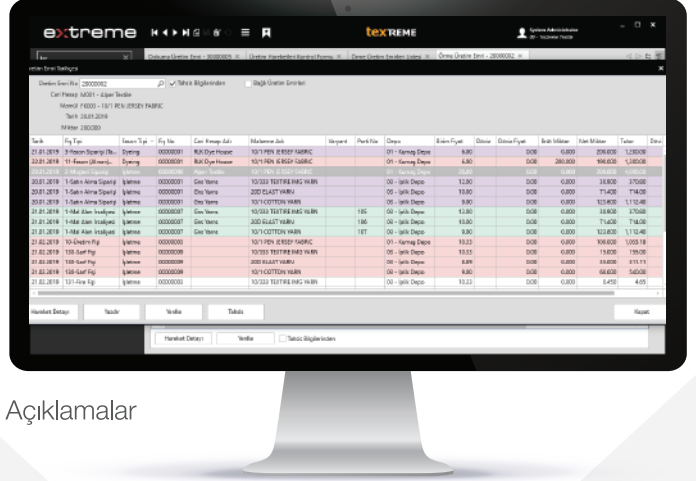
extreme

texTREME

System Administrator

Dokuma Üretim Emri - 20000005 × Üretim Hareketleri Kontrol Formu × Depo Üretim Sevkleri Listesi × Örme Üretim Emri - 20000002 ×

Üretim Emri Bağlantıları

Üretim Emri No 20000002 ✓ Tahsis Bilgilerinden Bağlı Üretim Emirleri

Cari Hesap: M001 - Alper Tekstil

Mamül: F0003 - 10/1 PEN JERSEY FABRIC

Tarih: 20.01.2018

Miktar: 280,000

| Tarih | Fiş Tipi | Hesap Tipi | Fiş No | Cari Hesap Adı | Malzeme Adı | Varyant | Parti No | Depo | Birim Fiyat | Döviz | Döviz Fiyat | Brüt Miktar | Net Miktar | Tutar |
|---|---|---|---|---|---|---|---|---|---|---|---|---|---|---|
| 22.01.2018 | 2-Fason Siparişi (Is... | Boyama | 00000001 | RJK Dye House | 10/1 PEN JERSEY FABRIC | | | 01 - Kumaş Depo | 6,60 | | DOB | | 200,000 | 1.320,00 |
| 22.01.2018 | 11-Fason (Alınan)... | Boyama | 00000001 | RJK Dye House | 10/1 PEN JERSEY FABRIC | | | 01 - Kumaş Depo | 6,60 | | DOB | 280,000 | 196,600 | 1.320,00 |
| 20.01.2018 | 2-Mağaza Siparişi | İşletme | 00000000 | Alper Tekstil | 10/1 PEN JERSEY FABRIC | | | 01 - Kumaş Depo | 20,00 | | DOB | 0,000 | 0,000 | 0,00 |
| 20.01.2018 | 1-Satın Alma Siparişi | İşletme | 00000001 | Ens Yarns | 10/333 TEXTIRE IMG YARN | | | 00 - İplik Depo | 13,60 | | DOB | 0,000 | 33,600 | 370,60 |
| 20.01.2018 | 1-Satın Alma Siparişi | İşletme | 00000001 | Ens Yarns | 20D ELAST YARN | | | 00 - İplik Depo | 10,00 | | DOB | 0,000 | 11,400 | 114,00 |
| 20.01.2018 | 1-Satın Alma Siparişi | İşletme | 00000001 | Ens Yarns | 10/1 COTTON YARN | | | 00 - İplik Depo | 9,00 | | DOB | 0,000 | 123,600 | 1.112,40 |
| 21.01.2018 | 1-Mal Alım İrsaliyesi | İşletme | 00000007 | Ens Yarns | 10/333 TEXTIRE IMG YARN | | 105 | 00 - İplik Depo | 13,60 | | DOB | 0,000 | 33,600 | 370,60 |
| 21.01.2018 | 1-Mal Alım İrsaliyesi | İşletme | 00000007 | Ens Yarns | 20D ELAST YARN | | 106 | 00 - İplik Depo | 10,00 | | DOB | 0,000 | 11,400 | 114,00 |
| 21.01.2018 | 1-Mal Alım İrsaliyesi | İşletme | 00000007 | Ens Yarns | 10/1 COTTON YARN | | 107 | 00 - İplik Depo | 9,00 | | DOB | 0,000 | 123,600 | 1.112,40 |
| 21.02.2018 | 10-Üretim Fişi | İşletme | 00000000 | | 10/1 PEN JERSEY FABRIC | | | 01 - Kumaş Depo | 10,33 | | DOB | 0,000 | 100,000 | 1.033,18 |
| 21.02.2018 | 130-Sarf Fişi | İşletme | 00000009 | | 10/333 TEXTIRE IMG YARN | | | 00 - İplik Depo | 10,33 | | DOB | 0,000 | 15,000 | 155,00 |
| 21.02.2018 | 130-Sarf Fişi | İşletme | 00000009 | | 20D ELAST YARN | | | 00 - İplik Depo | 6,89 | | DOB | 0,000 | 35,000 | 211,11 |
| 21.02.2018 | 130-Sarf Fişi | İşletme | 00000009 | | 10/1 COTTON YARN | | | 00 - İplik Depo | 9,00 | | DOB | 0,000 | 60,000 | 540,00 |
| 21.02.2018 | 131-Fire Fişi | İşletme | 00000001 | | 10/333 TEXTIRE IMG YARN | | | 00 - İplik Depo | 10,33 | | DOB | 0,000 | 0,450 | 4,65 |

Hareket Detayı Yazdır Yenile Tahsis Kapat

Hareket Detayı Yenile Tahsis Bilgilerinden

Açıklamalar